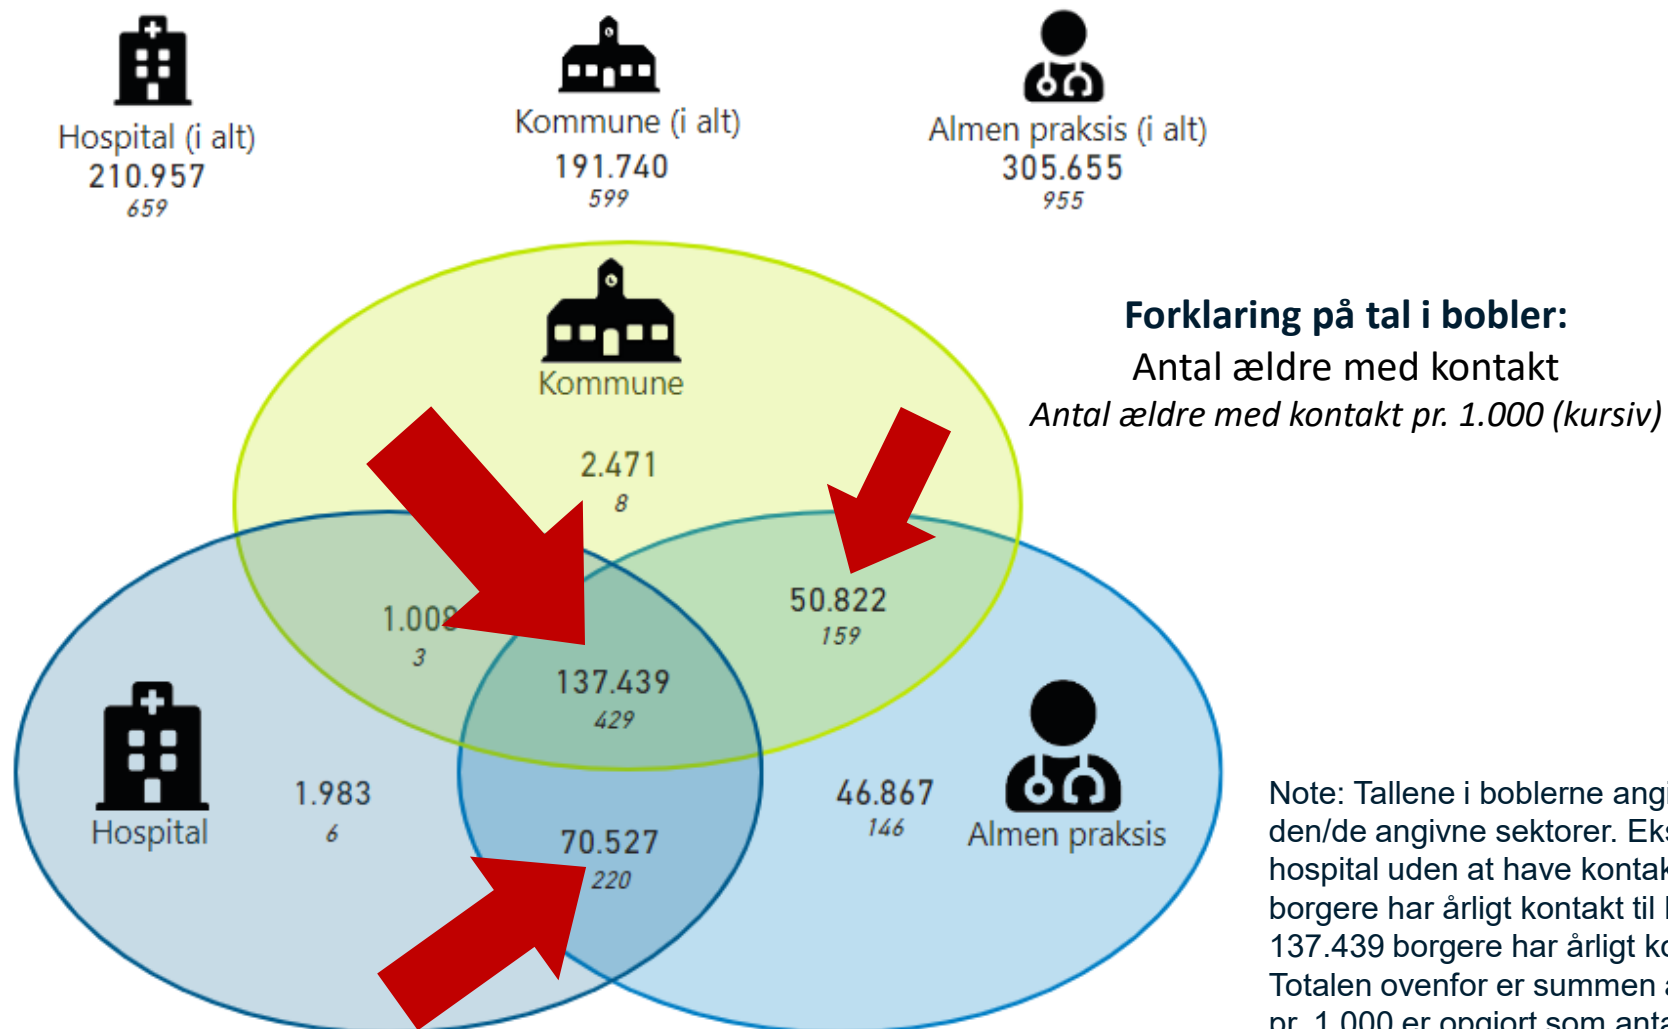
Hospital (i alt)
210.957
*659*

Kommune (i alt)
191.740
*599*

Almen praksis (i alt)
305.655
*955*

**Forklaring på tal i bobler:**
Antal ældre med kontakt
*Antal ældre med kontakt pr. 1.000 (kursiv)*

Kommune
2.471
*8*

1.00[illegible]
*3*

50.822
*159*

137.439
*429*

Hospital
1.983
*6*

70.527
*220*

46.867
*146*

Almen praksis

Note: Tallene i boblerne angi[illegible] den/de angivne sektorer. Eks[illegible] hospital uden at have kontak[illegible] borgere har årligt kontakt til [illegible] 137.439 borgere har årligt ko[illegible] Totalen ovenfor er summen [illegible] pr. 1.000 er opgjort som anta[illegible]